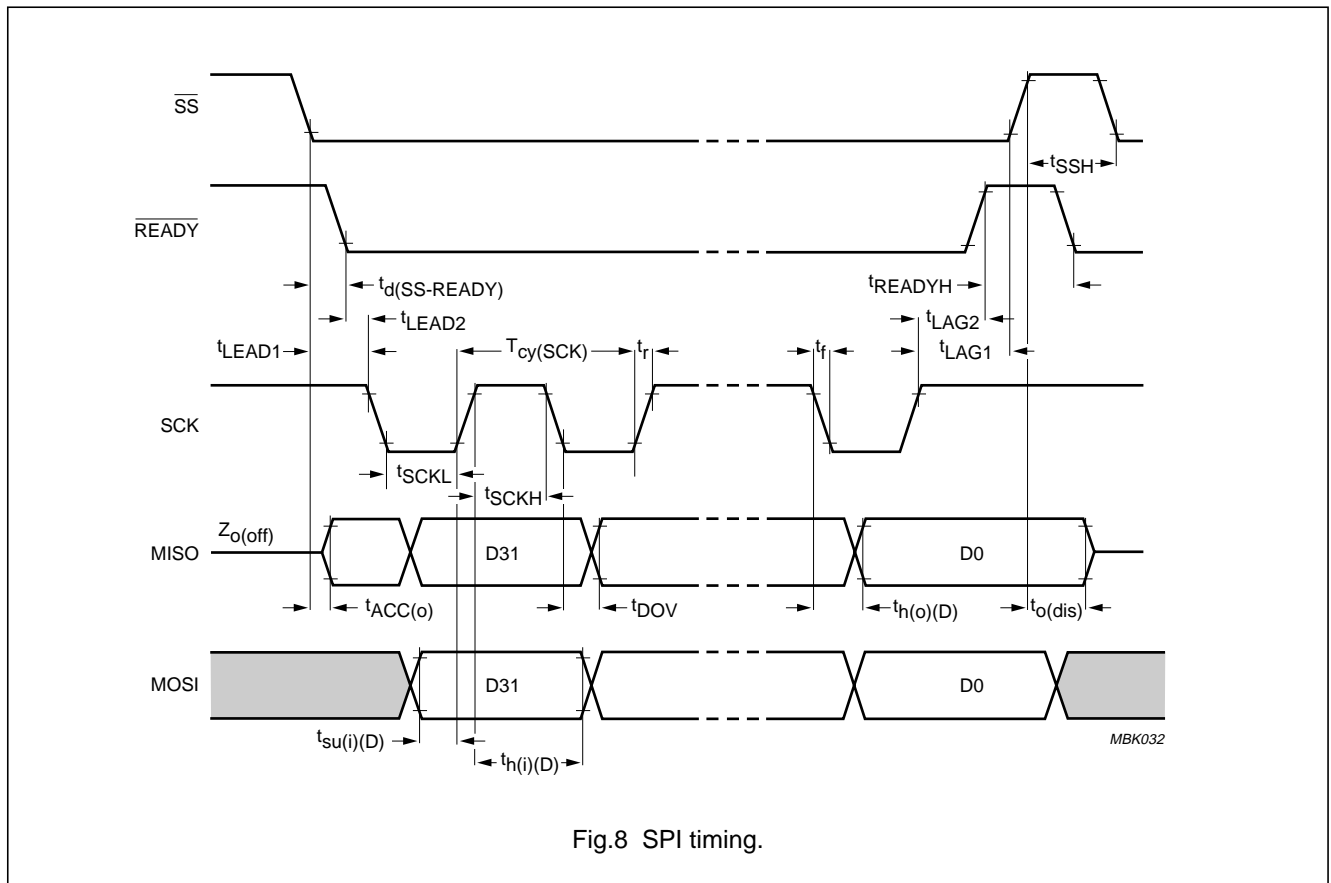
$\overline{SS}$

$t_{SSH}$

$\overline{READY}$

$t_{d(SS\text{-}READY)}$

$t_{READYH}$

$t_{LEAD2}$

$t_{LAG2}$

$t_{LEAD1}$

$T_{cy(SCK)}$

$t_r$

$t_f$

$t_{LAG1}$

SCK

$t_{SCKL}$

$t_{SCKH}$

$Z_{o(off)}$

MISO

D31

D0

$t_{ACC(o)}$

$t_{DOV}$

$t_{h(o)(D)}$

$t_{o(dis)}$

MOSI

D31

D0

$t_{su(i)(D)}$

$t_{h(i)(D)}$

MBK032

Fig.8 SPI timing.